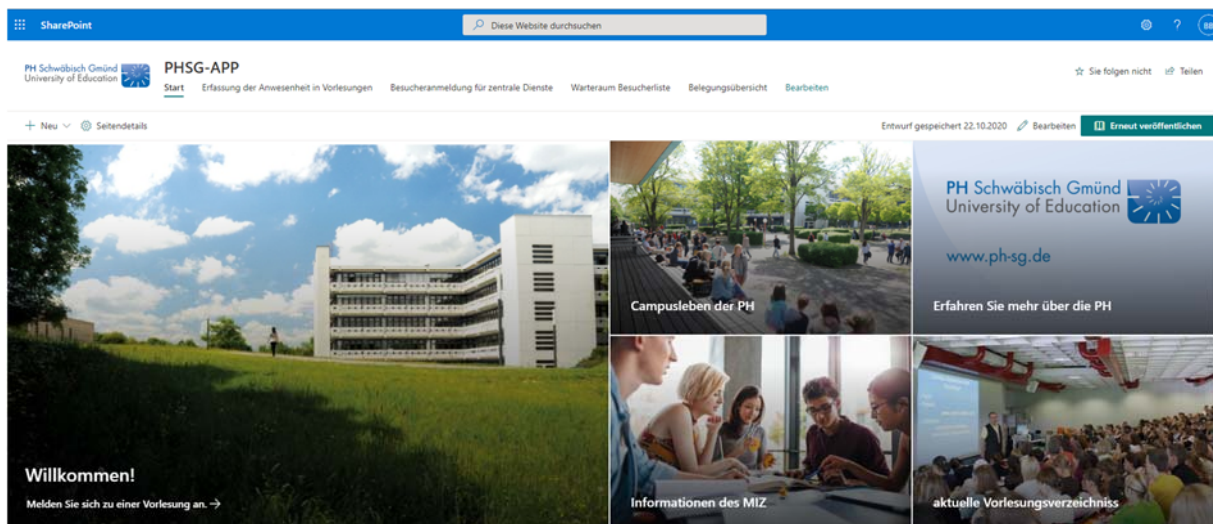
SharePoint

Diese Website durchsuchen

?

BB

PH Schwäbisch Gmünd
University of Education

PHSG-APP

Start   Erfassung der Anwesenheit in Vorlesungen   Besucheranmeldung für zentrale Dienste   Warteraum Besucherliste   Belegungsübersicht   Bearbeiten

Sie folgen nicht   Teilen

+ Neu   Seitendetails

Entwurf gespeichert 22.10.2020   Bearbeiten   Erneut veröffentlichen

Willkommen!

Melden Sie sich zu einer Vorlesung an. →

Campusleben der PH

PH Schwäbisch Gmünd
University of Education

www.ph-sg.de

Erfahren Sie mehr über die PH

Informationen des MIZ

aktuelle Vorlesungsverzeichniss